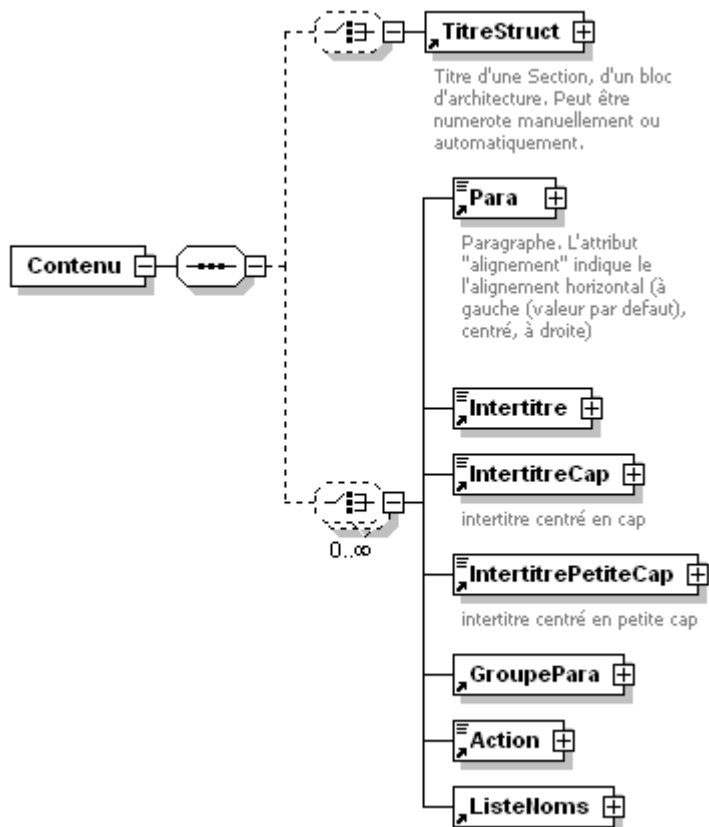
TitreStruct

Titre d'une Section, d'un bloc d'architecture. Peut être numerote manuellement ou automatiquement.

Contenu

Para

Paragraphe. L'attribut "alignement" indique le l'alignement horizontal (à gauche (valeur par defaut), centré, à droite)

Intertitre

IntertitreCap

intertitre centré en cap

0..∞

IntertitrePetiteCap

intertitre centré en petite cap

GroupePara

Action

ListeNoms